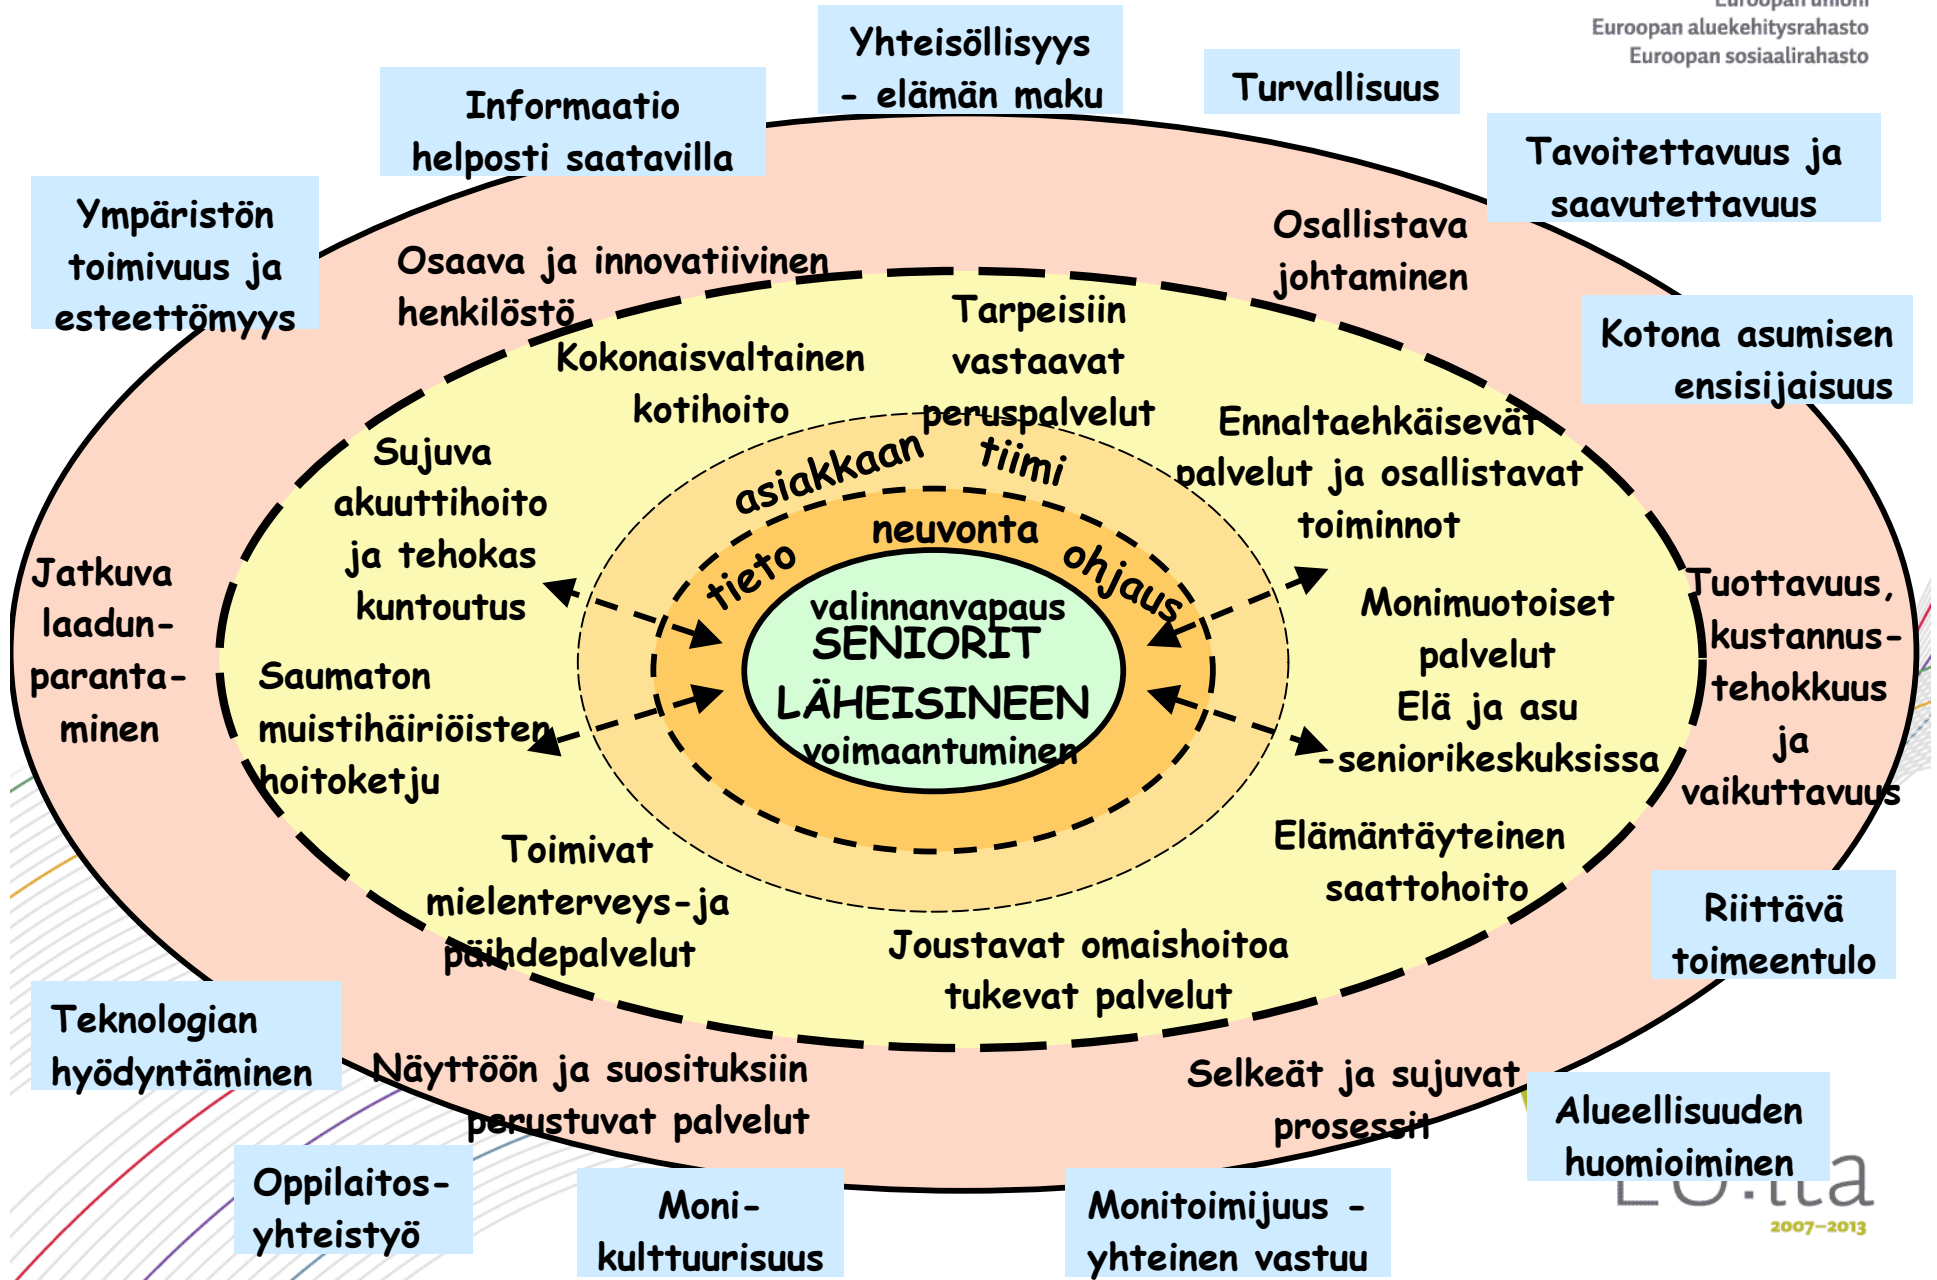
Euroopan unioni
Euroopan aluekehitysrahasto
Euroopan sosiaalirahasto

Yhteisöllisyys - elämän maku

Turvallisuus

Informaatio helposti saatavilla

Tavoitettavuus ja saavutettavuus

Ympäristön toimivuus ja esteettömyys

Osaava ja innovatiivinen henkilöstö

Osallistava johtaminen

Kotona asumisen ensisijaisuus

Tarpeisiin vastaavat peruspalvelut

Kokonaisvaltainen kotihoito

Ennaltaehkäisevät palvelut ja osallistavat toiminnot

Sujuva akuuttihoito ja tehokas kuntoutus

asiakkaan tiimi

neuvonta

tieto

ohjaus

valinnanvapaus
SENIORIT LÄHEISINEEN
voimaantuminen

Jatkuva laadun-paranta-minen

Monimuotoiset palvelut
Elä ja asu -seniorikeskuksissa

Tuottavuus, kustannus-tehokkuus ja vaikuttavuus

Saumaton muistihäiriöisten hoitoketju

Toimivat mielenterveys-ja päihdepalvelut

Elämäntäyteinen saattohoito

Riittävä toimeentulo

Joustavat omaishoitoa tukevat palvelut

Teknologian hyödyntäminen

Näyttöön ja suosituksiin perustuvat palvelut

Selkeät ja sujuvat prosessit

Alueellisuuden huomioiminen

EU:ta
2007–2013

Oppilaitos-yhteistyö

Moni-kulttuurisuus

Monitoimijuus - yhteinen vastuu